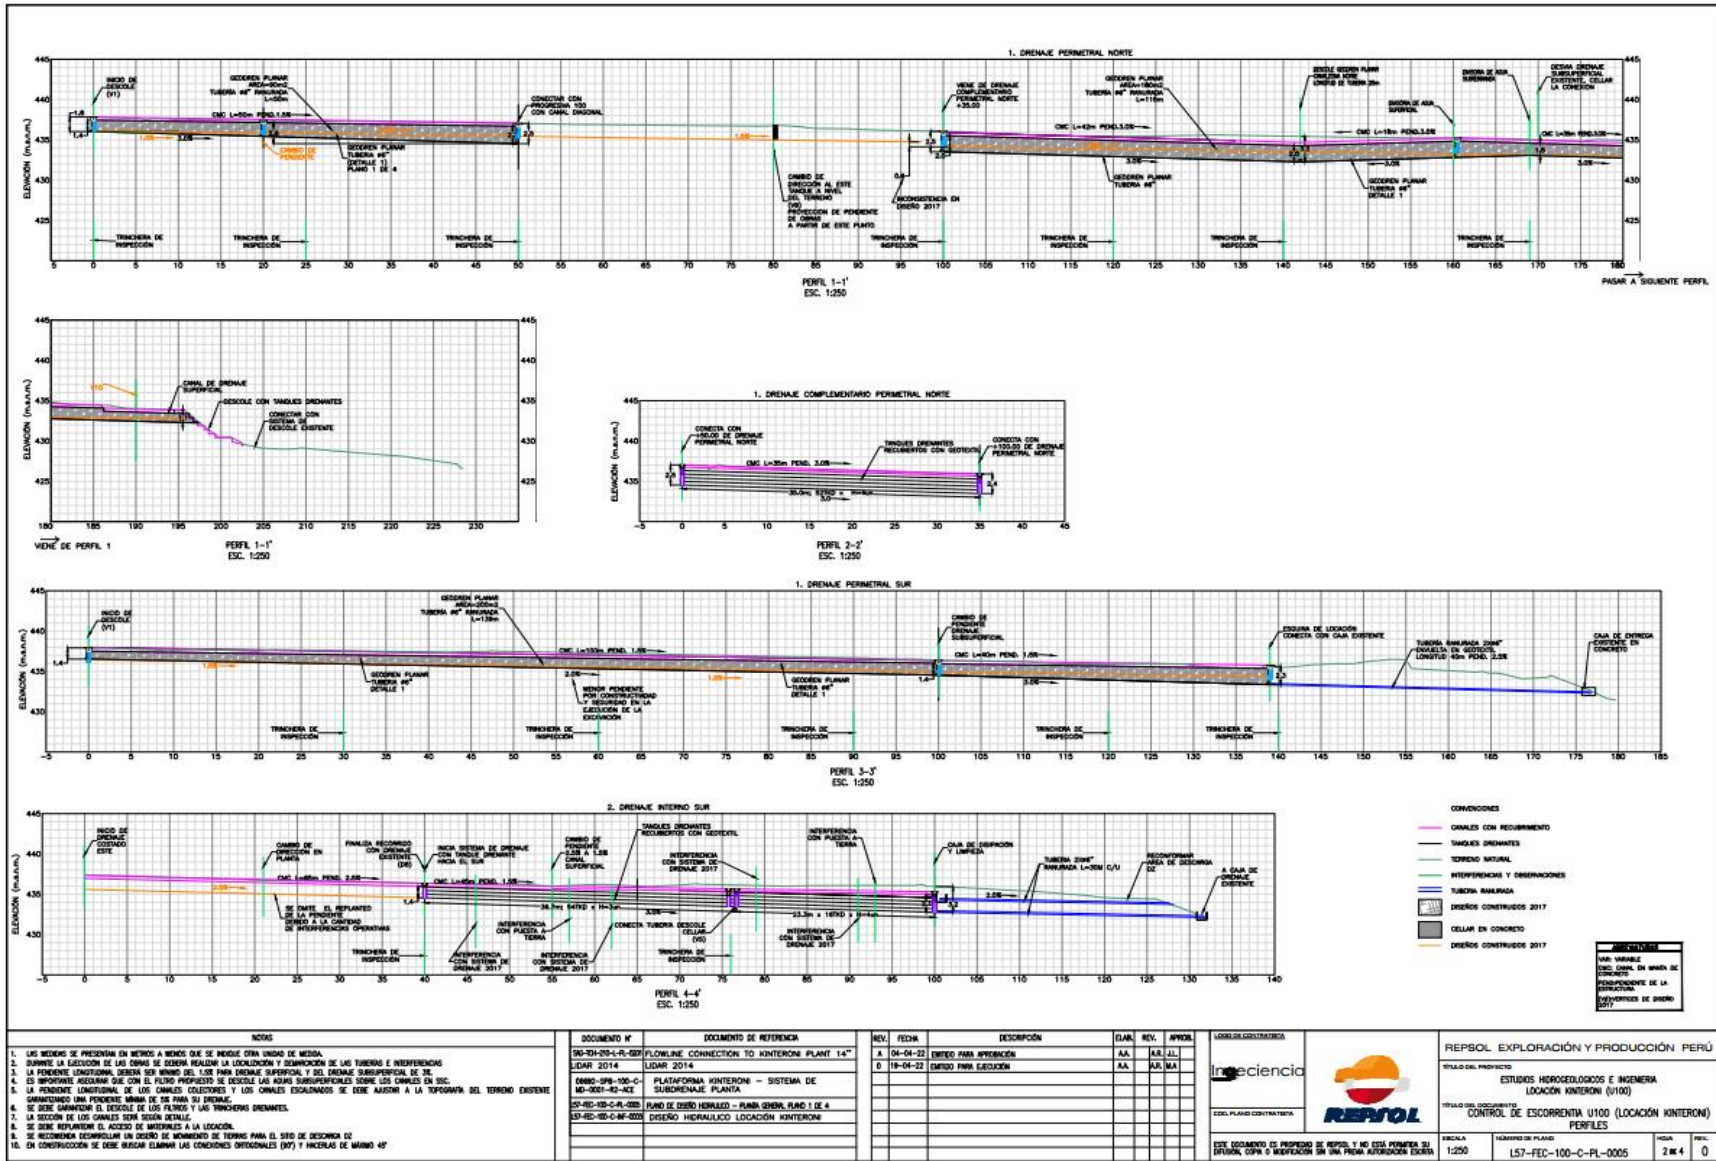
1. DRENAJE PERIMETRAL NORTE

445
440
435
430
425
ELEVACIÓN (m.s.n.m.)

INICIO DE DESCOLE (V1)
GEODREN PLANAR AREA=50m2 TUBERÍA ∅4" RANURADA L=50m
CMC L=50m PEND. 1.5%
CAMBIO DE PENDIENTE
GEODREN PLANAR TUBERÍA ∅4" (DETALLE 1) PLANO 1 DE 4
CONECTAR CON PROGRESIVA 100 CON CANAL DIAGONAL
CAMBIO DE DIRECCIÓN AL ESTE TANQUE A NIVEL DEL TERRENO (V6) PROYECCIÓN DE PENDIENTE DE OBRAS A PARTIR DE ESTE PUNTO
INCONSISTENCIA EN DISEÑO 2017
VIENE DE DRENAJE COMPLEMENTARIO PERIMETRAL NORTE +35.00
GEODREN PLANAR AREA=180m2 TUBERÍA ∅4" RANURADA L=115m
CMC L=42m PEND. 3.0%
GEODREN PLANAR TUBERÍA ∅4"
GEODREN PLANAR TUBERÍA ∅4" DETALLE 1
CMC L=18m PEND. 3.0%
CMC L=9m PEND. 3.0%
EMISORA DE AGUA SUPERFICIAL
DESVÍA DRENAJE SUBSUPERFICIAL EXISTENTE, CELLAR LA CONEXIÓN
TRINCHERA DE INSPECCIÓN
5 0 5 10 15 20 25 30 35 40 45 50 55 60 65 70 75 80 85 90 95 100 105 110 115 120 125 130 135 140 145 150 155 160 165 170 175 180
PERFIL 1-1'
ESC. 1:250
PASAR A SIGUIENTE PERFIL

CANAL DE DRENAJE SUPERFICIAL
DESCOLE CON TANQUES DRENANTES
CONECTAR CON SISTEMA DE DESCOLE EXISTENTE
180 185 190 195 200 205 210 215 220 225 230
VIENE DE PERFIL 1
PERFIL 1-1'
ESC. 1:250

1. DRENAJE COMPLEMENTARIO PERIMETRAL NORTE
CONECTA CON +50.00 DE DRENAJE PERIMETRAL NORTE
TANQUES DRENANTES RECUBIERTOS CON GEOTEXTIL
CONECTA CON +100.00 DE DRENAJE PERIMETRAL NORTE
CMC L=35m PEND. 3.0%
-5 0 5 10 15 20 25 30 35 40 45
PERFIL 2-2'
ESC. 1:250

1. DRENAJE PERIMETRAL SUR
INICIO DE DESCOLE (V1)
GEODREN PLANAR AREA=200m2 TUBERÍA ∅4" RANURADA L=139m
CMC L=100m PEND. 1.5%
GEODREN PLANAR TUBERÍA ∅4" DETALLE 1
MENOR PENDIENTE POR CONSTRUCTIVIDAD Y SEGURIDAD EN LA EJECUCIÓN DE LA EXCAVACIÓN
CAMBIO DE PENDIENTE DRENAJE SUBSUPERFICIAL
CMC L=40m PEND. 1.5%
ESQUINA DE LOCACIÓN CONECTA CON CAJA EXISTENTE
TUBERÍA RANURADA 2∅4" ENVUELTA EN GEOTEXTIL LONGITUD 40m PEND. 2.5%
CAJA DE ENTREGA EXISTENTE EN CONCRETO
TRINCHERA DE INSPECCIÓN
-5 0 5 10 15 20 25 30 35 40 45 50 55 60 65 70 75 80 85 90 95 100 105 110 115 120 125 130 135 140 145 150 155 160 165 170 175 180 185
PERFIL 3-3'
ESC. 1:250

2. DRENAJE INTERNO SUR
INICIO DE DRENAJE COSTADO ESTE
CAMBIO DE DIRECCIÓN EN PLANTA
FINALIZA RECORRIDO CON DRENAJE EXISTENTE (D6)
INICIA SISTEMA DE DRENAJE CON TANQUE DRENANTE HACIA EL SUR
CAMBIO DE PENDIENTE 2.5% A 1.5% CANAL SUPERFICIAL
TANQUES DRENANTES RECUBIERTOS CON GEOTEXTIL
INTERFERENCIA CON SISTEMA DE DRENAJE 2017
INTERFERENCIA CON PUESTA A TIERRA
CAJA DE DISIPACIÓN Y LIMPIEZA
TUBERÍA 2∅4" RANURADA L=30M C/U
RECONFORMAR ÁREA DE DESCARGA D2
A CAJA DE DRENAJE EXISTENTE
CMC L=45m PEND. 2.5%
CMC L=45m PEND. 1.5%
SE OMITE EL REPLANTEO DE LA PENDIENTE DEBIDO A LA CANTIDAD DE INTERFERENCIAS OPERATIVAS
CONECTA TUBERÍA DESCOLE CELLAR (V6)
TRINCHERA DE INSPECCIÓN
-5 0 5 10 15 20 25 30 35 40 45 50 55 60 65 70 75 80 85 90 95 100 105 110 115 120 125 130 135 140
PERFIL 4-4'
ESC. 1:250

CONVENCIONES
CANALES CON RECUBRIMIENTO
TANQUES DRENANTES
TERRENO NATURAL
INTERFERENCIAS Y OBSERVACIONES
TUBERÍA RANURADA
DISEÑOS CONSTRUIDOS 2017
CELLAR EN CONCRETO
DISEÑOS CONSTRUIDOS 2017

ABREVIATURAS
VAR: VARIABLE
CMC: CANAL EN MARCO DE CONCRETO
PEND: PENDIENTE DE LA ESTRUCTURA
DV: VÉRTICES DE DISEÑO 2017

NOTAS
1. LAS MEDIDAS SE PRESENTAN EN METROS A MENOS QUE SE INDIQUE OTRA UNIDAD DE MEDIDA.
2. DURANTE LA EJECUCIÓN DE LAS OBRAS SE DEBERÁ REALIZAR LA LOCALIZACIÓN Y DEMARCACIÓN DE LAS TUBERÍAS E INTERFERENCIAS
3. LA PENDIENTE LONGITUDINAL DEBERÁ SER MÍNIMO DEL 1.5% PARA DRENAJE SUPERFICIAL Y DEL DRENAJE SUBSUPERFICIAL DE 3%.
4. ES IMPORTANTE ASEGURAR QUE CON EL FILTRO PROPUESTO SE DESCOLE LAS AGUAS SUBSUPERFICIALES SOBRE LOS CANALES EN SSC.
5. LA PENDIENTE LONGITUDINAL DE LOS CANALES COLECTORES Y LOS CANALES ESCALONADOS SE DEBE AJUSTAR A LA TOPOGRAFÍA DEL TERRENO EXISTENTE GARANTIZANDO UNA PENDIENTE MÍNIMA DE 5% PARA SU DRENAJE.
6. SE DEBE GARANTIZAR EL DESCOLE DE LOS FILTROS Y LAS TRINCHERAS DRENANTES.
7. LA SECCIÓN DE LOS CANALES SERÁ SEGÚN DETALLE.
8. SE DEBE REPLANTEAR EL ACCESO DE MATERIALES A LA LOCACIÓN.
9. SE RECOMIENDA DESARROLLAR UN DISEÑO DE MOVIMIENTO DE TIERRAS PARA EL SITIO DE DESCARGA D2
10. EN CONSTRUCCIÓN SE DEBE BUSCAR ELIMINAR LAS CONEXIONES ORTOGONALES (90°) Y HACERLAS DE MÁXIMO 45°

| DOCUMENTO N° | DOCUMENTO DE REFERENCIA |
|---|---|
| SAG-TOH-210-L-R-0201 | FLOWLINE CONNECTION TO KINTERONI PLANT 14" |
| LIDAR 2014 | LIDAR 2014 |
| 09880-SPB-100-C-MD-0001-R2-ACE | PLATAFORMA KINTERONI - SISTEMA DE SUBDRENAJE PLANTA |
| L57-FEC-100-C-PL-0005 | PLANO DE DISEÑO HIDRÁULICO - PLANTA GENERAL PLANO 1 DE 4 |
| L57-FEC-100-C-INF-0005 | DISEÑO HIDRÁULICO LOCACIÓN KINTERONI |

| REV. | FECHA | DESCRIPCIÓN | ELAB. | REV. | APROB. |
|---|---|---|---|---|---|
| A | 04-04-22 | EMITIDO PARA APROBACIÓN | A.A. | A.R. | J.L. |
| 0 | 19-04-22 | EMITIDO PARA EJECUCIÓN | A.A. | A.R. | M.A. |

LOGO DE CONTRATISTA
Ingeciencia
COD. PLANO CONTRATISTA
REPSOL
REPSOL EXPLORACIÓN Y PRODUCCIÓN PERÚ
TÍTULO DEL PROYECTO
ESTUDIOS HIDROGEOLOGICOS E INGENIERIA LOCACIÓN KINTERONI (U100)
TÍTULO DEL DOCUMENTO
CONTROL DE ESCORRENTIA U100 (LOCACIÓN KINTERONI) PERFILES
ESTE DOCUMENTO ES PROPIEDAD DE REPSOL Y NO ESTÁ PERMITIDA SU DIFUSIÓN, COPIA O MODIFICACIÓN SIN UNA PREVIA AUTORIZACIÓN ESCRITA
ESCALA 1:250
NÚMERO DE PLANO L57-FEC-100-C-PL-0005
HOJA 2 de 4
REV. 0